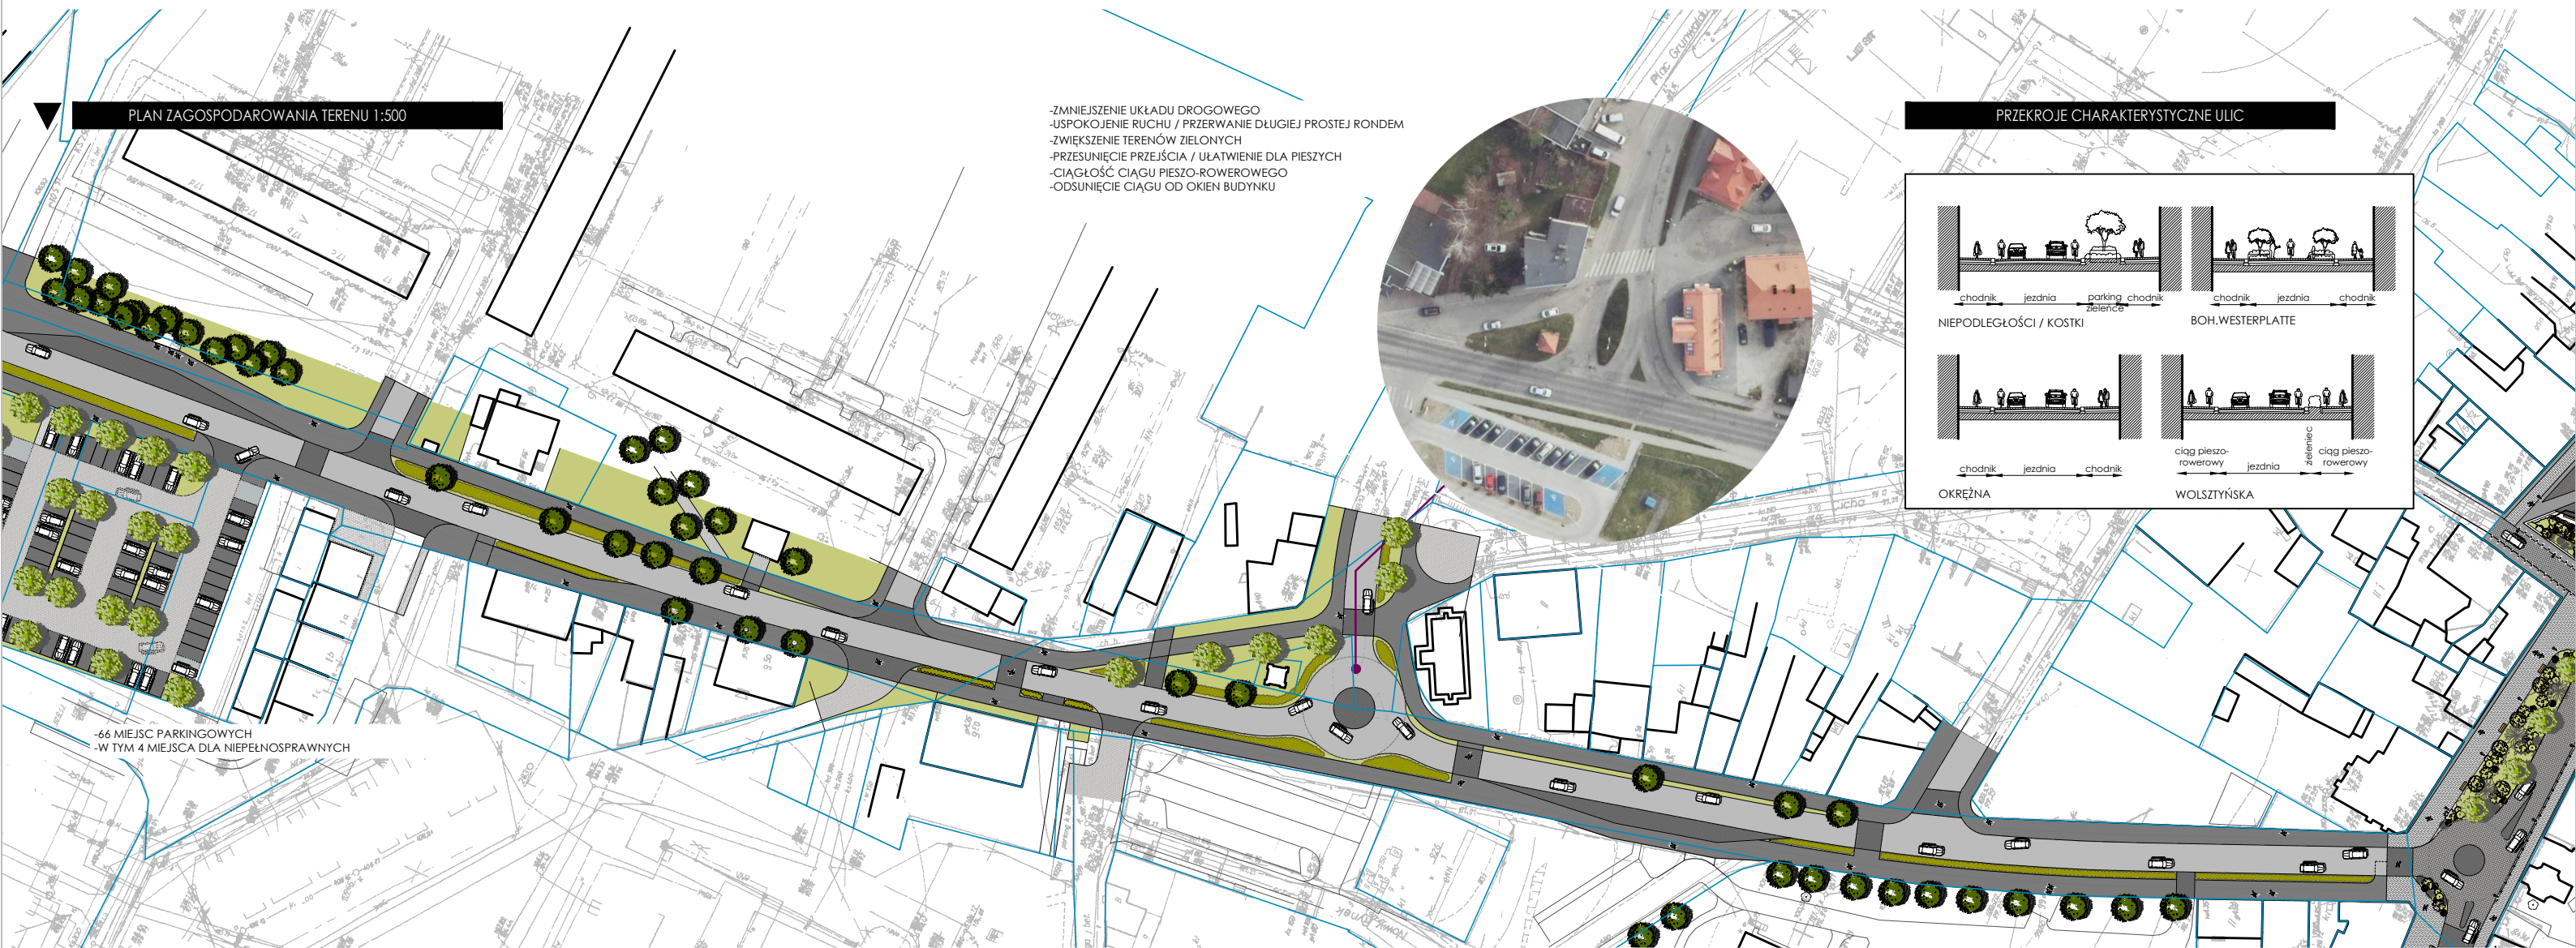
PLAN ZAGOSPODAROWANIA TERENU 1:500

-ZMNIEJSZENIE UKŁADU DROGOWEGO
-USPOKOJENIE RUCHU / PRZERWANIE DŁUGIEJ PROSTEJ RONDEM
-ZWIĘKSZENIE TERENÓW ZIELONYCH
-PRZESUNIĘCIE PRZEJŚCIA / UŁATWIENIE DLA PIESZYCH
-CIĄGŁOŚĆ CIĄGU PIESZO-ROWEROWEGO
-ODSUNIĘCIE CIĄGU OD OKIEN BUDYNKU

PRZEKROJE CHARAKTERYSTYCZNE ULIC

chodnik jezdnia parking zieleńce chodnik
NIEPODLEGŁOŚCI / KOSTKI

chodnik jezdnia chodnik
BOH.WESTERPLATTE

chodnik jezdnia chodnik
OKRĘŻNA

ciąg pieszo-rowerowy jezdnia zieleniec ciąg pieszo-rowerowy
WOLSZTYŃSKA

-66 MIEJSC PARKINGOWYCH
-W TYM 4 MIEJSCA DLA NIEPEŁNOSPRAWNYCH